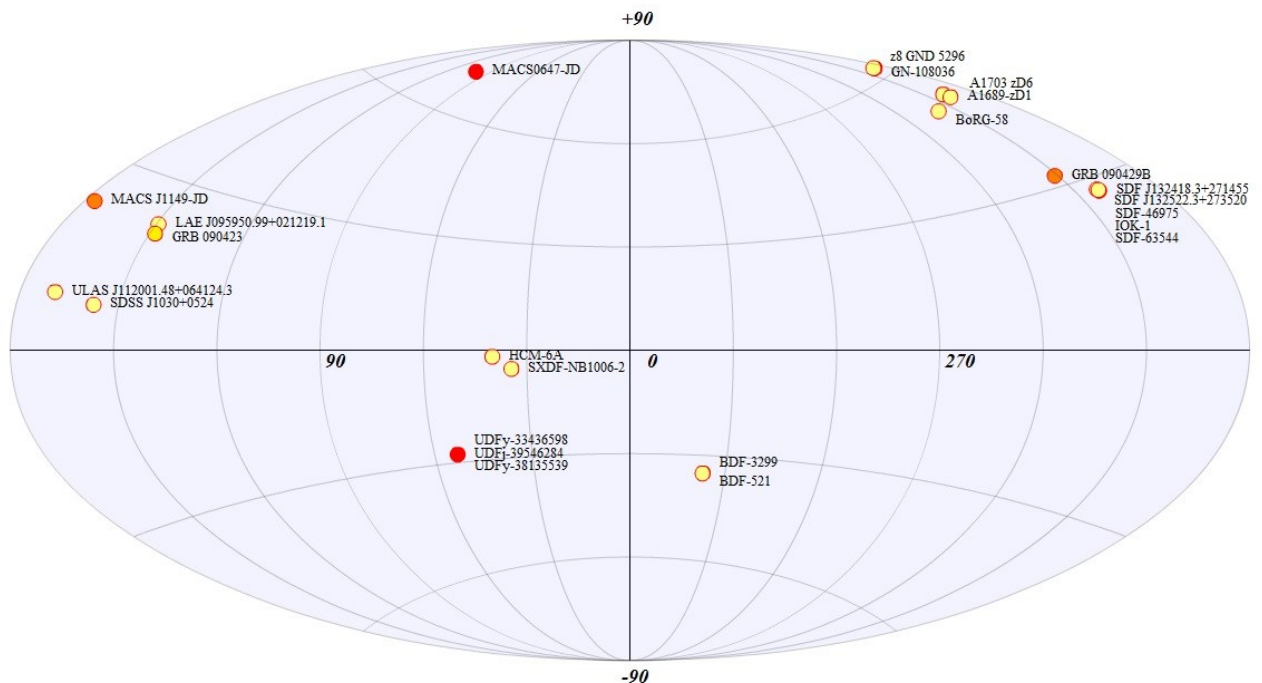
+90

MACS0647-JD

z8 GND 5296
GN-108036

A1703 zD6
A1689-zD1

BoRG-58

GRB 090429B

SDF J132418.3+271455
SDF J132522.3+273520
SDF-46975
IOK-1
SDF-63544

MACS J1149-JD

LAE J095950.99+021219.1
GRB 090423

ULAS J112001.48+064124.3
SDSS J1030+0524

90

HCM-6A
SXDF-NB1006-2

0

270

UDFy-33436598
UDFj-39546284
UDFy-38135539

BDF-3299
BDF-521

-90